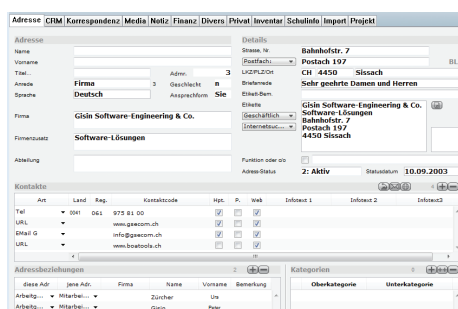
Adresse CRM Korrespondenz Media Notiz Finanz Divers Privat Inventar Schulinfo Import Projekt

Adresse

Name

Vorname

Titel... Admr. 3

Anrede Firma 3 Geschlecht m

Sprache Deutsch Ansprechform Sie

Firma Gisin Software-Engineering & Co.

Firmenzusatz Software-Lösungen

Abteilung

Details

Strasse, Nr. Bahnhofstr. 7

Postfach Postach 197 BL

LKZ/PLZ/Ort CH 4450 Sissach

Briefanrede Sehr geehrte Damen und Herren

Etikett-Bem.

Etikette Gisin Software-Engineering & Co. Software-Lösungen Bahnhofstr. 7 Postach 197 4450 Sissach

Geschäftlich

Internetsuc...

Funktion oder o/o

Adress-Status 2: Aktiv Statusdatum 10.09.2003

Kontakte

| Art | Land | Reg. | Kontaktcode | Hpt. | P. | Web | Infotext 1 | Infotext 2 | Infotext3 |
|---|---|---|---|---|---|---|---|---|---|
| Tel | 0041 | 061 | 975 81 00 | | | | | | |
| URL | | | www.gsecom.ch | | | | | | |
| EMail G | | | info@gsecom.ch | | | | | | |
| URL | | | www.boatools.ch | | | | | | |

Adressbeziehungen

| diese Adr. | jene Adr. | Firma | Name | Vorname | Bemerkung |
|---|---|---|---|---|---|
| Arbeitg... | Mitarbei... | | Zürcher | Urs | |
| Arbeitg... | Mitarbei... | | Gisin | Peter | |

Kategorien

| Oberkategorie | Unterkategorie |
|---|---|